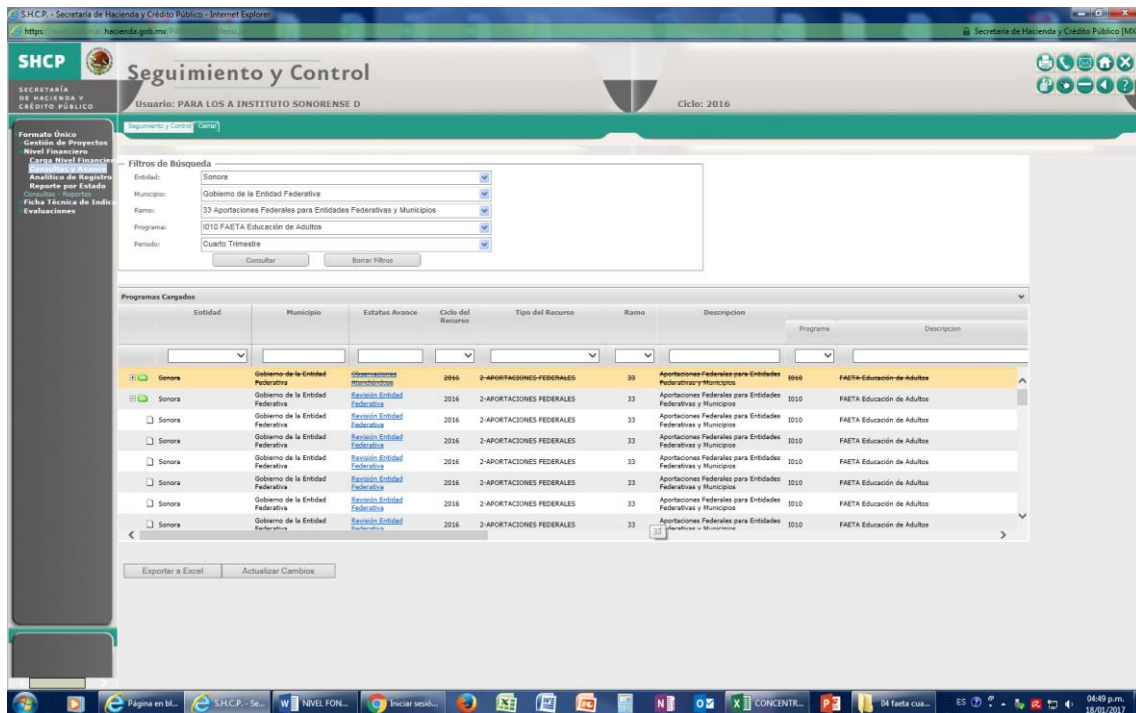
S.H.C.P. - Secretaría de Hacienda y Crédito Público - Internet Explorer
https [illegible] hacienda.gob.mx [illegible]
Secretaría de Hacienda y Crédito Público [MX]

SHCP
SECRETARÍA DE HACIENDA Y CRÉDITO PÚBLICO

Seguimiento y Control
Usuario: PARA LOS A INSTITUTO SONORENSE D
Ciclo: 2016

Seguimiento y Control | Cerrar

Formato Único
Gestión de Proyectos
Nivel Financiero
Carga Nivel Financier
Consultas y Avance
Analítico de Registro
Reporte por Estado
Consultas - Reportes
Ficha Técnica de Indic
Evaluaciones

Filtros de Búsqueda
Entidad: Sonora
Municipio: Gobierno de la Entidad Federativa
Ramo: 33 Aportaciones Federales para Entidades Federativas y Municipios
Programa: I010 FAETA Educación de Adultos
Periodo: Cuarto Trimestre
Consultar | Borrar Filtros

Programas Cargados

| | Entidad | Municipio | Estatus Avance | Ciclo del Recurso | Tipo del Recurso | Ramo | Descripcion | Programa | Descripcion |
|---|---|---|---|---|---|---|---|---|---|
| | Sonora | Gobierno de la Entidad Federativa | Observaciones Atendidas | 2016 | 2-APORTACIONES FEDERALES | 33 | Aportaciones Federales para Entidades Federativas y Municipios | I010 | FAETA Educación de Adultos |
| | Sonora | Gobierno de la Entidad Federativa | Revisión Entidad Federativa | 2016 | 2-APORTACIONES FEDERALES | 33 | Aportaciones Federales para Entidades Federativas y Municipios | I010 | FAETA Educación de Adultos |
| | Sonora | Gobierno de la Entidad Federativa | Revisión Entidad Federativa | 2016 | 2-APORTACIONES FEDERALES | 33 | Aportaciones Federales para Entidades Federativas y Municipios | I010 | FAETA Educación de Adultos |
| | Sonora | Gobierno de la Entidad Federativa | Revisión Entidad Federativa | 2016 | 2-APORTACIONES FEDERALES | 33 | Aportaciones Federales para Entidades Federativas y Municipios | I010 | FAETA Educación de Adultos |
| | Sonora | Gobierno de la Entidad Federativa | Revisión Entidad Federativa | 2016 | 2-APORTACIONES FEDERALES | 33 | Aportaciones Federales para Entidades Federativas y Municipios | I010 | FAETA Educación de Adultos |
| | Sonora | Gobierno de la Entidad Federativa | Revisión Entidad Federativa | 2016 | 2-APORTACIONES FEDERALES | 33 | Aportaciones Federales para Entidades Federativas y Municipios | I010 | FAETA Educación de Adultos |
| | Sonora | Gobierno de la Entidad Federativa | Revisión Entidad Federativa | 2016 | 2-APORTACIONES FEDERALES | 33 | Aportaciones Federales para Entidades Federativas y Municipios | I010 | FAETA Educación de Adultos |
| | Sonora | Gobierno de la Entidad Federativa | Revisión Entidad Federativa | 2016 | 2-APORTACIONES FEDERALES | 33 | Aportaciones Federales para Entidades Federativas y Municipios | I010 | FAETA Educación de Adultos |

Exportar a Excel | Actualizar Cambios

Página en bl... | S.H.C.P. - Se... | NIVEL FON... | Iniciar sesió... | CONCENTR... | 04 faeta cua...
ES 04:49 p.m. 18/01/2017